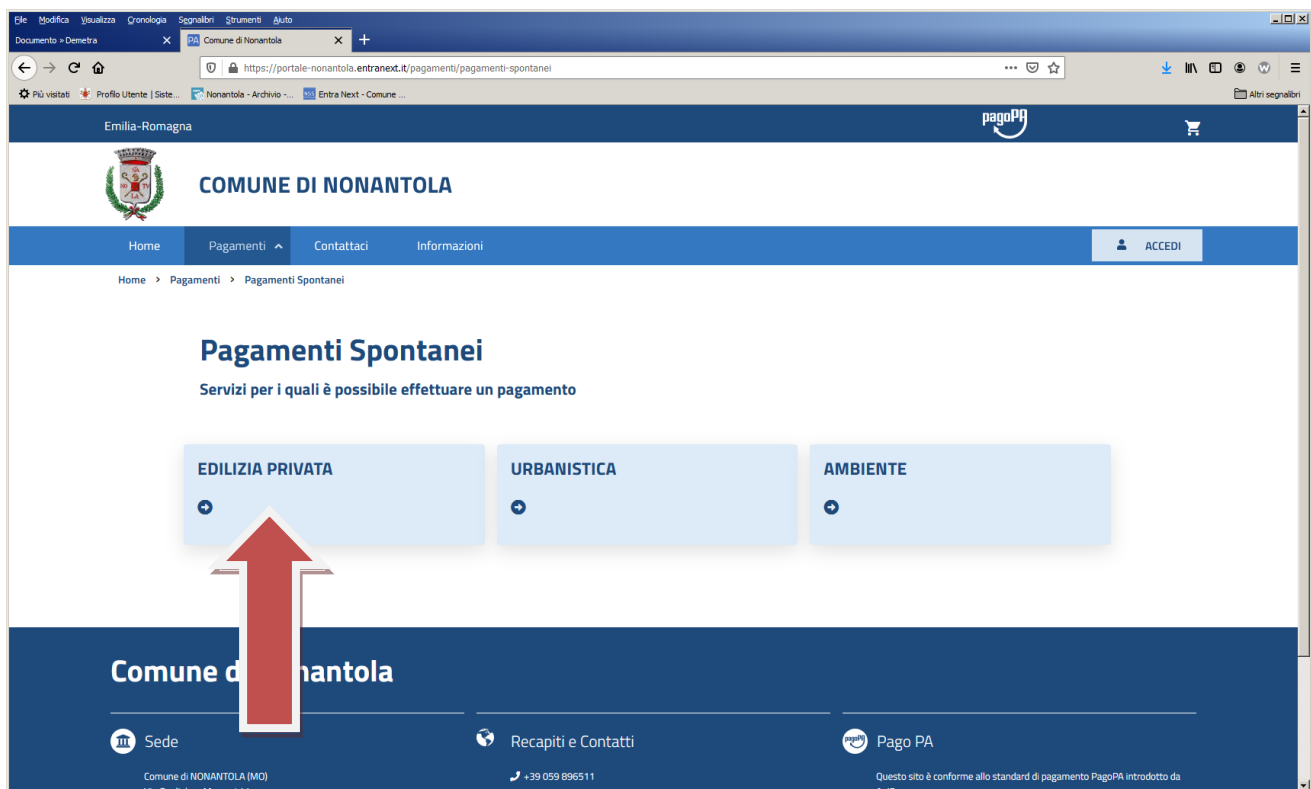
File Modifica Visualizza Cronologia Segnalibri Strumenti Aiuto
Documento » Demetra
Comune di Nonantola
https://portale-nonantola.entranext.it/pagamenti/pagamenti-spontanei
Più visitati Profilo Utente | Siste... Nonantola - Archivio -... Entra Next - Comune ...
Altri segnalibri

Emilia-Romagna
pagoPA

COMUNE DI NONANTOLA

Home Pagamenti Contattaci Informazioni
ACCEDI

Home > Pagamenti > Pagamenti Spontanei

Pagamenti Spontanei

Servizi per i quali è possibile effettuare un pagamento

EDILIZIA PRIVATA

URBANISTICA

AMBIENTE

Comune d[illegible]nantola

Sede

Comune di NONANTOLA (MO)

Recapiti e Contatti

+39 059 896511

Pago PA

Questo sito è conforme allo standard di pagamento PagoPA introdotto da